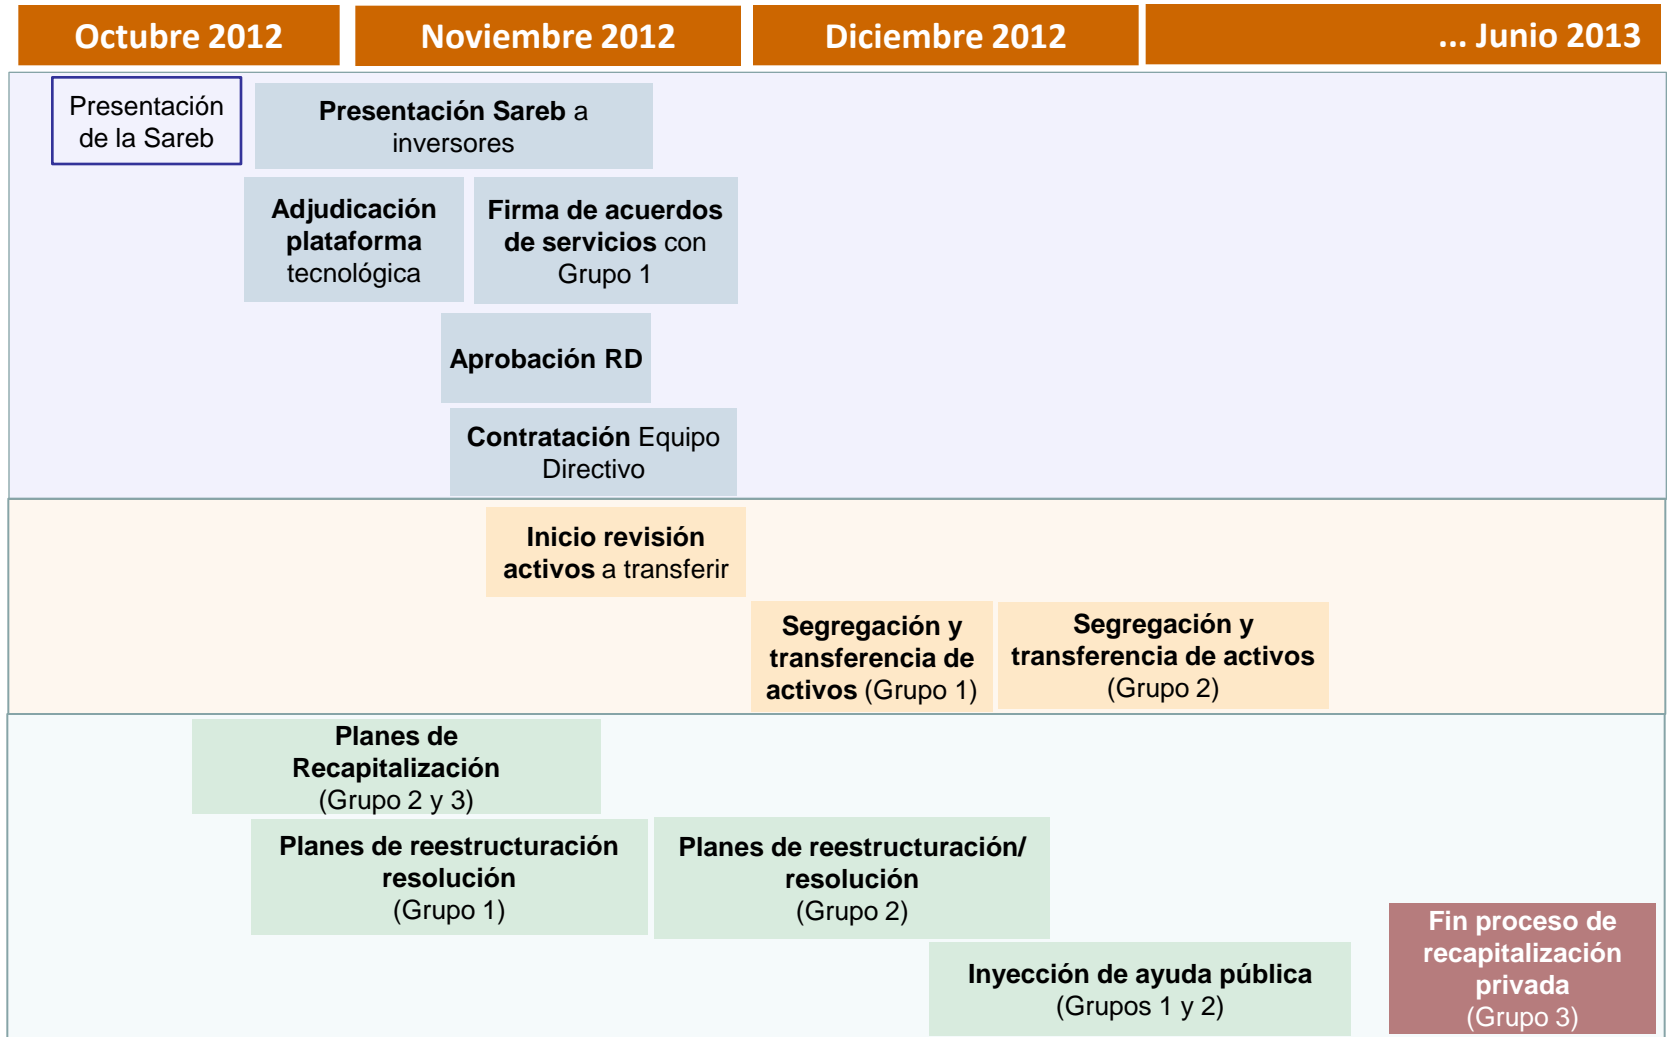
Octubre 2012

Noviembre 2012

Diciembre 2012

... Junio 2013

Presentación de la Sareb

Presentación Sareb a inversores

Adjudicación plataforma tecnológica

Firma de acuerdos de servicios con Grupo 1

Aprobación RD

Contratación Equipo Directivo

Inicio revisión activos a transferir

Segregación y transferencia de activos (Grupo 1)

Segregación y transferencia de activos (Grupo 2)

Planes de Recapitalización (Grupo 2 y 3)

Planes de reestructuración resolución (Grupo 1)

Planes de reestructuración/ resolución (Grupo 2)

Inyección de ayuda pública (Grupos 1 y 2)

Fin proceso de recapitalización privada (Grupo 3)